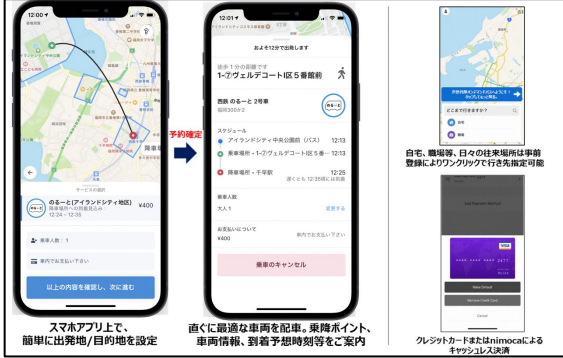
12:01
降車地
サービスの選択
のる～と(アイランドシティ地区)
降車場所への到着見込み
12:24 ~ 12:35
¥400
乗車人数：1
車内でお支払い下さい
以上の内容を確認し、次に進む

予約確定

12:01
およそ12分で出発します
徒歩1分の距離です
1-⑦ヴェルデコート区5番館前
西鉄 のる～と 2号車
スケジュール
アイランドシティ中央公園前（バス） 12:13
乗車場所・1-⑦ヴェルデコート区5番… 12:13
降車場所・千早駅 12:25
乗車人数
大人1
変更する
お支払いについて
¥400
車内でお支払い下さい
乗車のキャンセル

スマホアプリ上で、簡単に出発地/目的地を設定

直ぐに最適な車両を配車。乗降ポイント、車両情報、到着予想時刻等をご案内

どこまで行きますか？

自宅、職場等、日々の往来場所は事前登録によりワンクリックで行き先指定可能

Add Payment Method
VISA
Make Default
Remove Credit Card
Cancel

クレジットカードまたはnimocaによるキャッシュレス決済